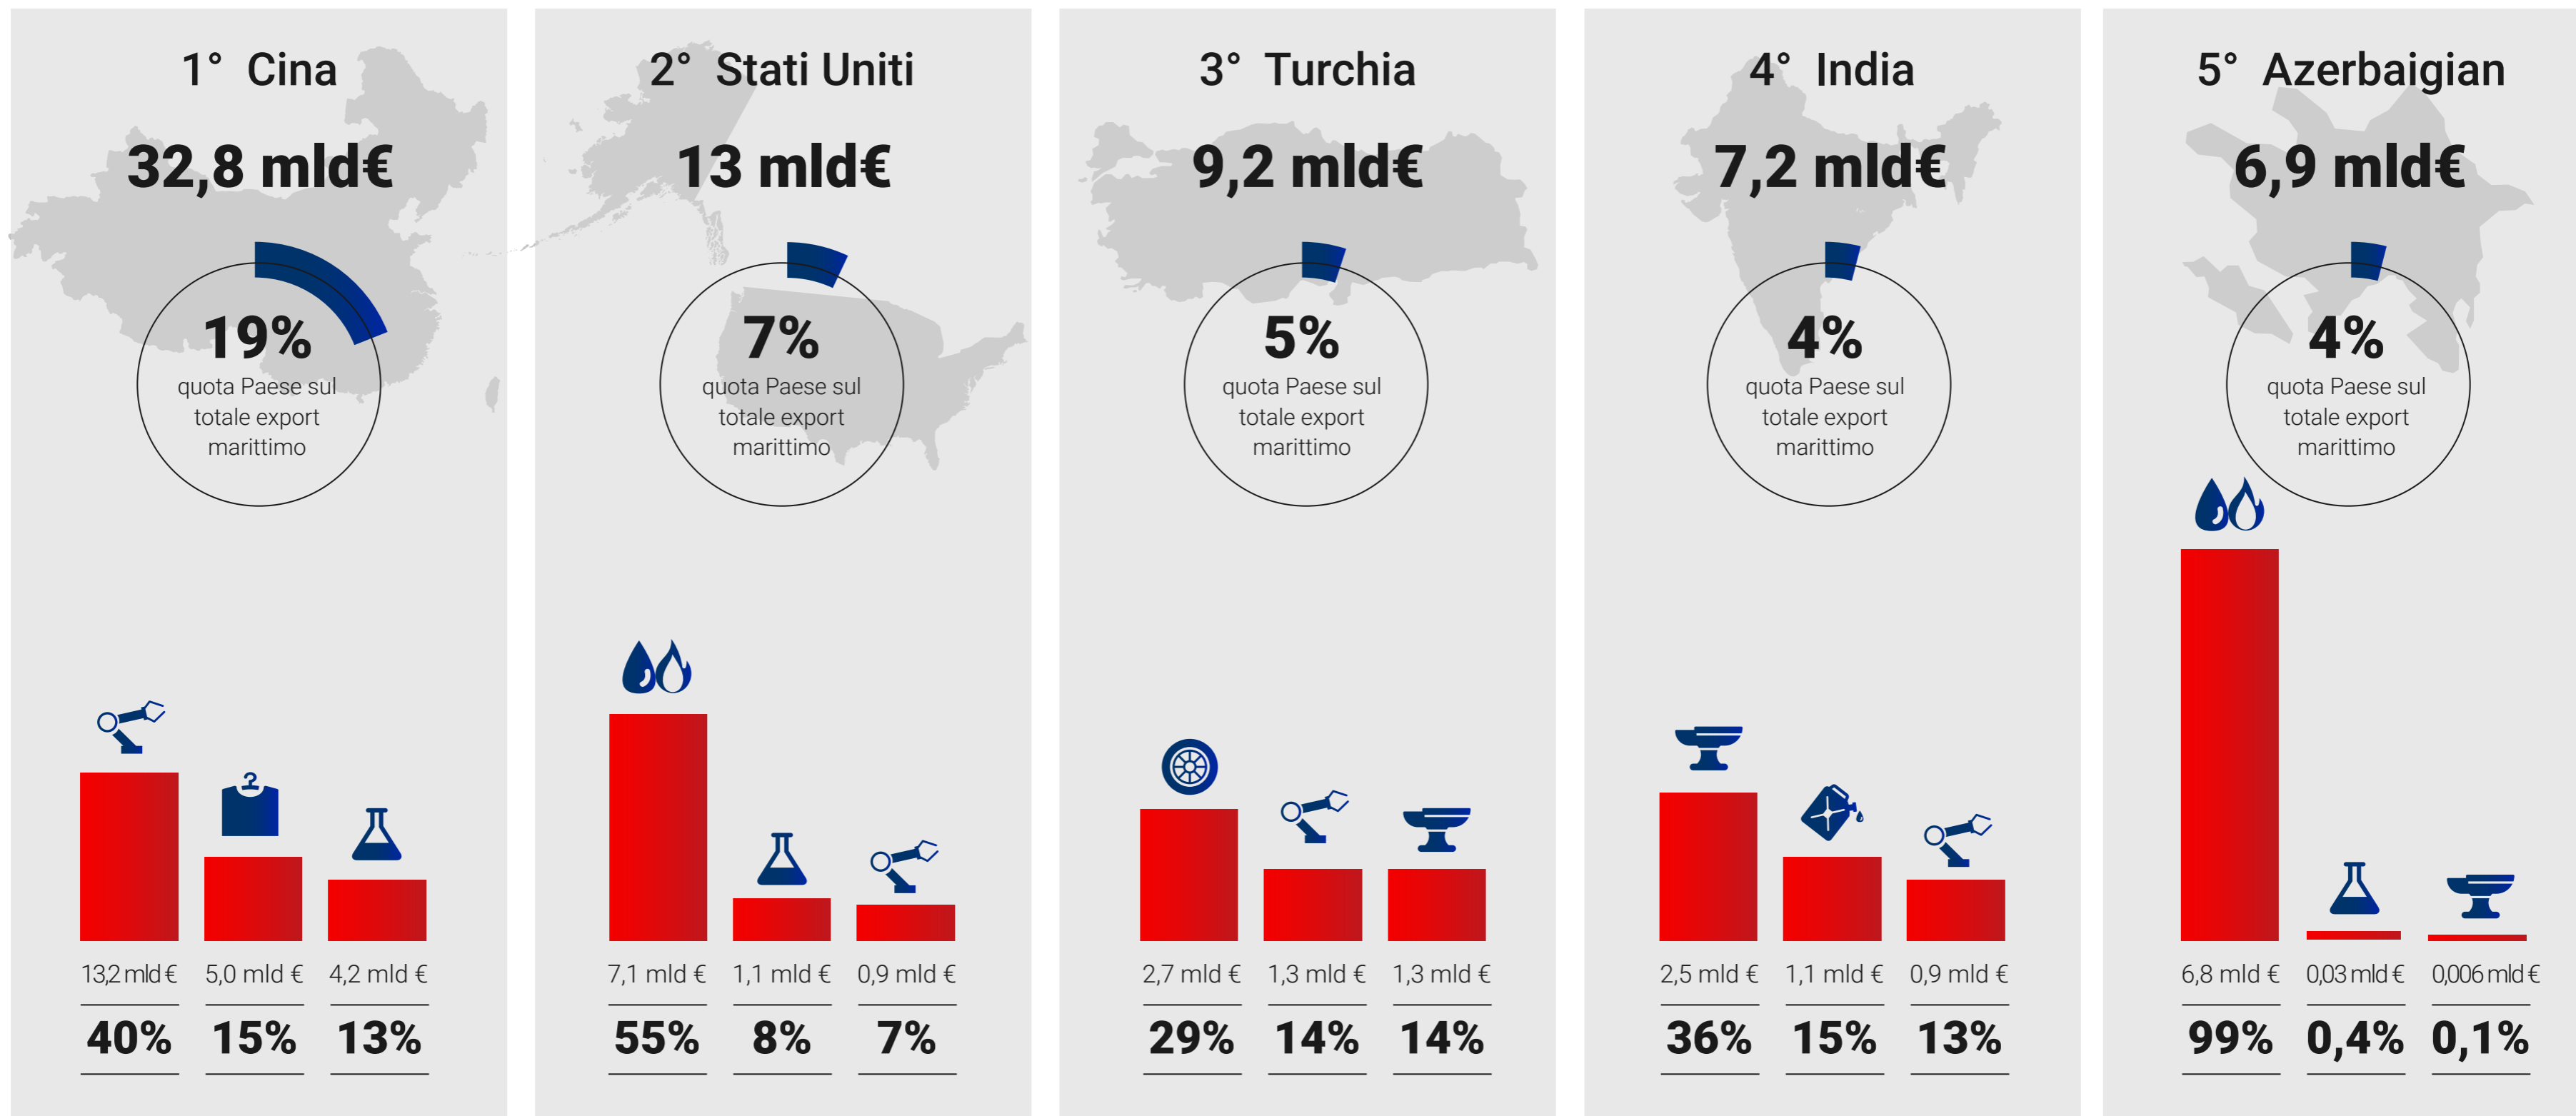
1° Cina

32,8 mld€

19%
quota Paese sul totale export marittimo

13,2 mld € 5,0 mld € 4,2 mld €

40% 15% 13%

2° Stati Uniti

13 mld€

7%
quota Paese sul totale export marittimo

7,1 mld € 1,1 mld € 0,9 mld €

55% 8% 7%

3° Turchia

9,2 mld€

5%
quota Paese sul totale export marittimo

2,7 mld € 1,3 mld € 1,3 mld €

29% 14% 14%

4° India

7,2 mld€

4%
quota Paese sul totale export marittimo

2,5 mld € 1,1 mld € 0,9 mld €

36% 15% 13%

5° Azerbaigian

6,9 mld€

4%
quota Paese sul totale export marittimo

6,8 mld € 0,03 mld € 0,006 mld €

99% 0,4% 0,1%